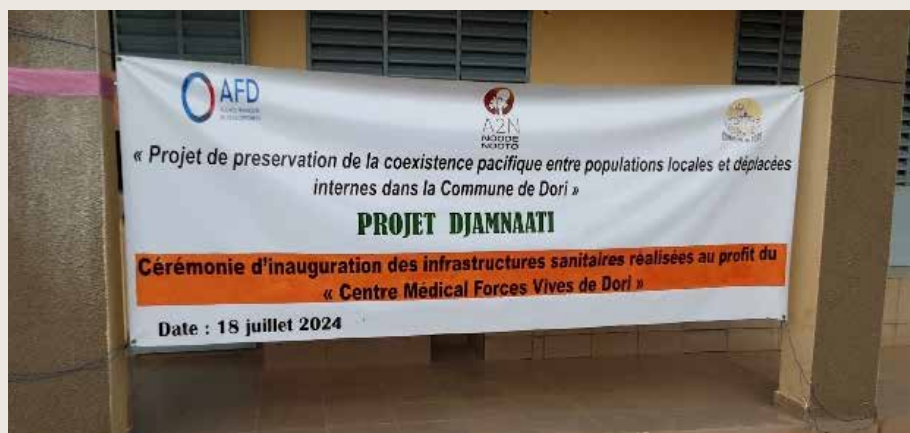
AFD
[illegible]

A2N
NODDE NOOTO

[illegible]

« Projet de preservation de la coexistence pacifique entre populations locales et déplacées internes dans la Commune de Dori »

PROJET DJAMNAATI

Cérémonie d'inauguration des infrastructures sanitaires réalisées au profit du « Centre Médical Forces Vives de Dori »

Date : 18 juillet 2024